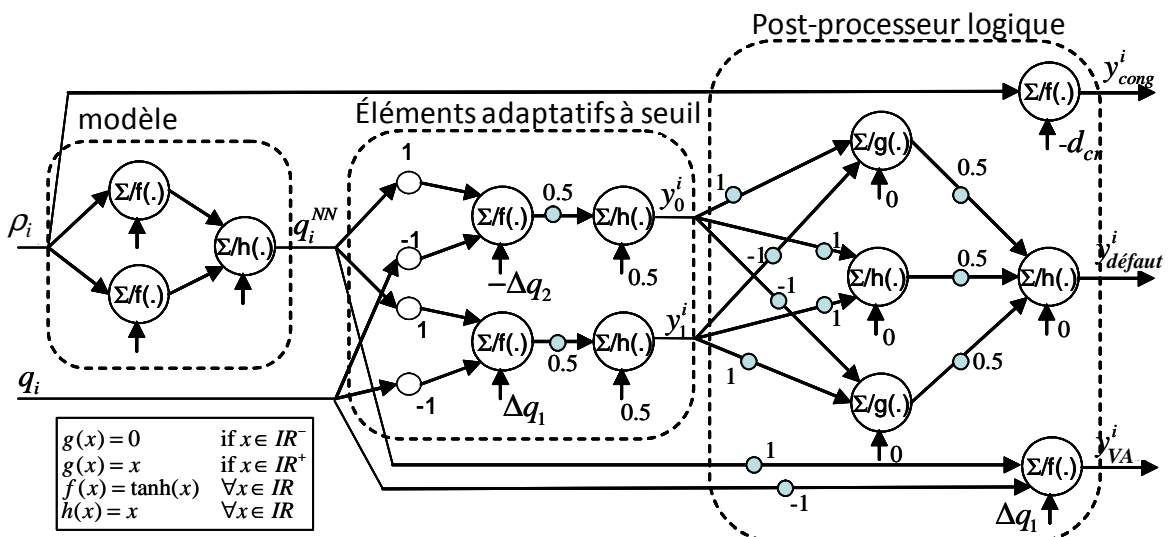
Post-processeur logique

$y^i_{cong}$

Σ/f(.)

$-d_{cr}$

modèle

Éléments adaptatifs à seuil

1

Σ/g(.)

0.5

1

$\rho_i$

Σ/f(.)

Σ/h(.)

$q_i^{NN}$

Σ/f(.)

0.5

Σ/h(.)

$y^i_0$

0

-1

1

Σ/f(.)

$-\Delta q_2$

0.5

-1

Σ/h(.)

0.5

Σ/h(.)

$y^i_{défaut}$

1

-1

1

1

Σ/f(.)

0.5

Σ/h(.)

$y^i_1$

0

0

$q_i$

-1

$\Delta q_1$

0.5

1

0.5

Σ/g(.)

| $g(x)=0$ | if $x\in IR^-$ |
|---|---|
| $g(x)=x$ | if $x\in IR^+$ |
| $f(x)=\tanh(x)$ | $\forall x\in IR$ |
| $h(x)=x$ | $\forall x\in IR$ |

0

1

$y^i_{VA}$

Σ/f(.)

-1

$\Delta q_1$